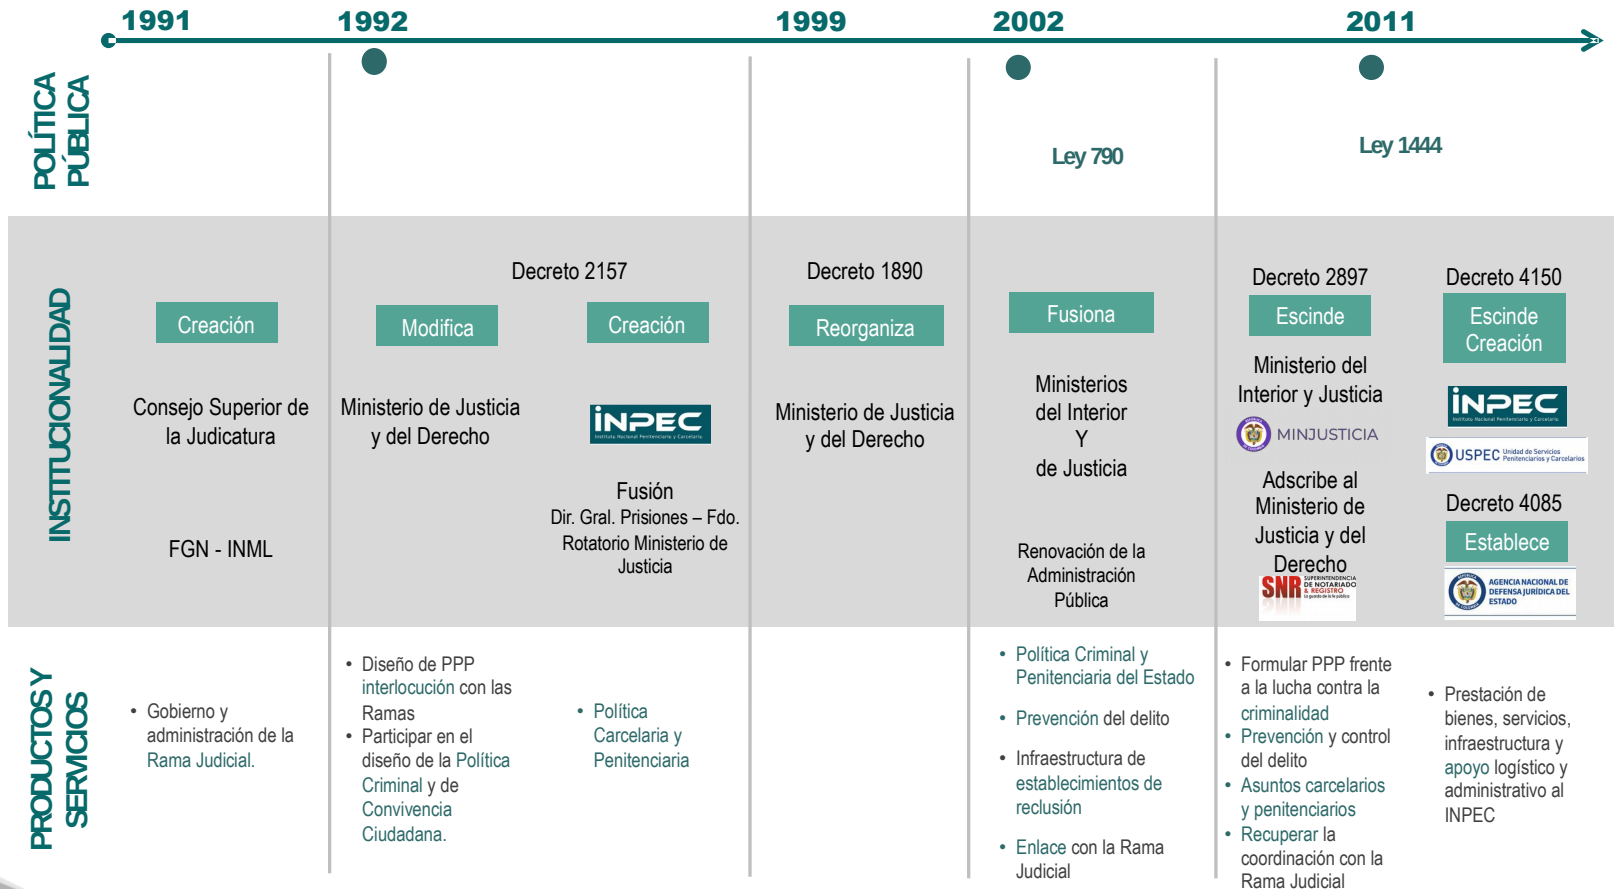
1991 1992 1999 2002 2011

POLÍTICA PÚBLICA

Ley 790

Ley 1444

INSTITUCIONALIDAD

Creación

Consejo Superior de la Judicatura

FGN - INML

Decreto 2157

Modifica

Ministerio de Justicia y del Derecho

Creación

INPEC Instituto Nacional Penitenciario y Carcelario

Fusión
Dir. Gral. Prisiones – Fdo. Rotatorio Ministerio de Justicia

Decreto 1890

Reorganiza

Ministerio de Justicia y del Derecho

Fusiona

Ministerios del Interior Y de Justicia

Renovación de la Administración Pública

Decreto 2897

Escinde

Ministerio del Interior y Justicia

MINJUSTICIA

Adscribe al Ministerio de Justicia y del Derecho

SNR SUPERINTENDENCIA DE NOTARIADO & REGISTRO

Decreto 4150

Escinde Creación

INPEC Instituto Nacional Penitenciario y Carcelario

USPEC Unidad de Servicios Penitenciarios y Carcelarios

Decreto 4085

Establece

AGENCIA NACIONAL DE DEFENSA JURÍDICA DEL ESTADO

PRODUCTOS Y SERVICIOS

• Gobierno y administración de la Rama Judicial.

• Diseño de PPP interlocución con las Ramas
• Participar en el diseño de la Política Criminal y de Convivencia Ciudadana.

• Política Carcelaria y Penitenciaria

• Política Criminal y Penitenciaria del Estado
• Prevención del delito
• Infraestructura de establecimientos de reclusión
• Enlace con la Rama Judicial

• Formular PPP frente a la lucha contra la criminalidad
• Prevención y control del delito
• Asuntos carcelarios y penitenciarios
• Recuperar la coordinación con la Rama Judicial

• Prestación de bienes, servicios, infraestructura y apoyo logístico y administrativo al INPEC